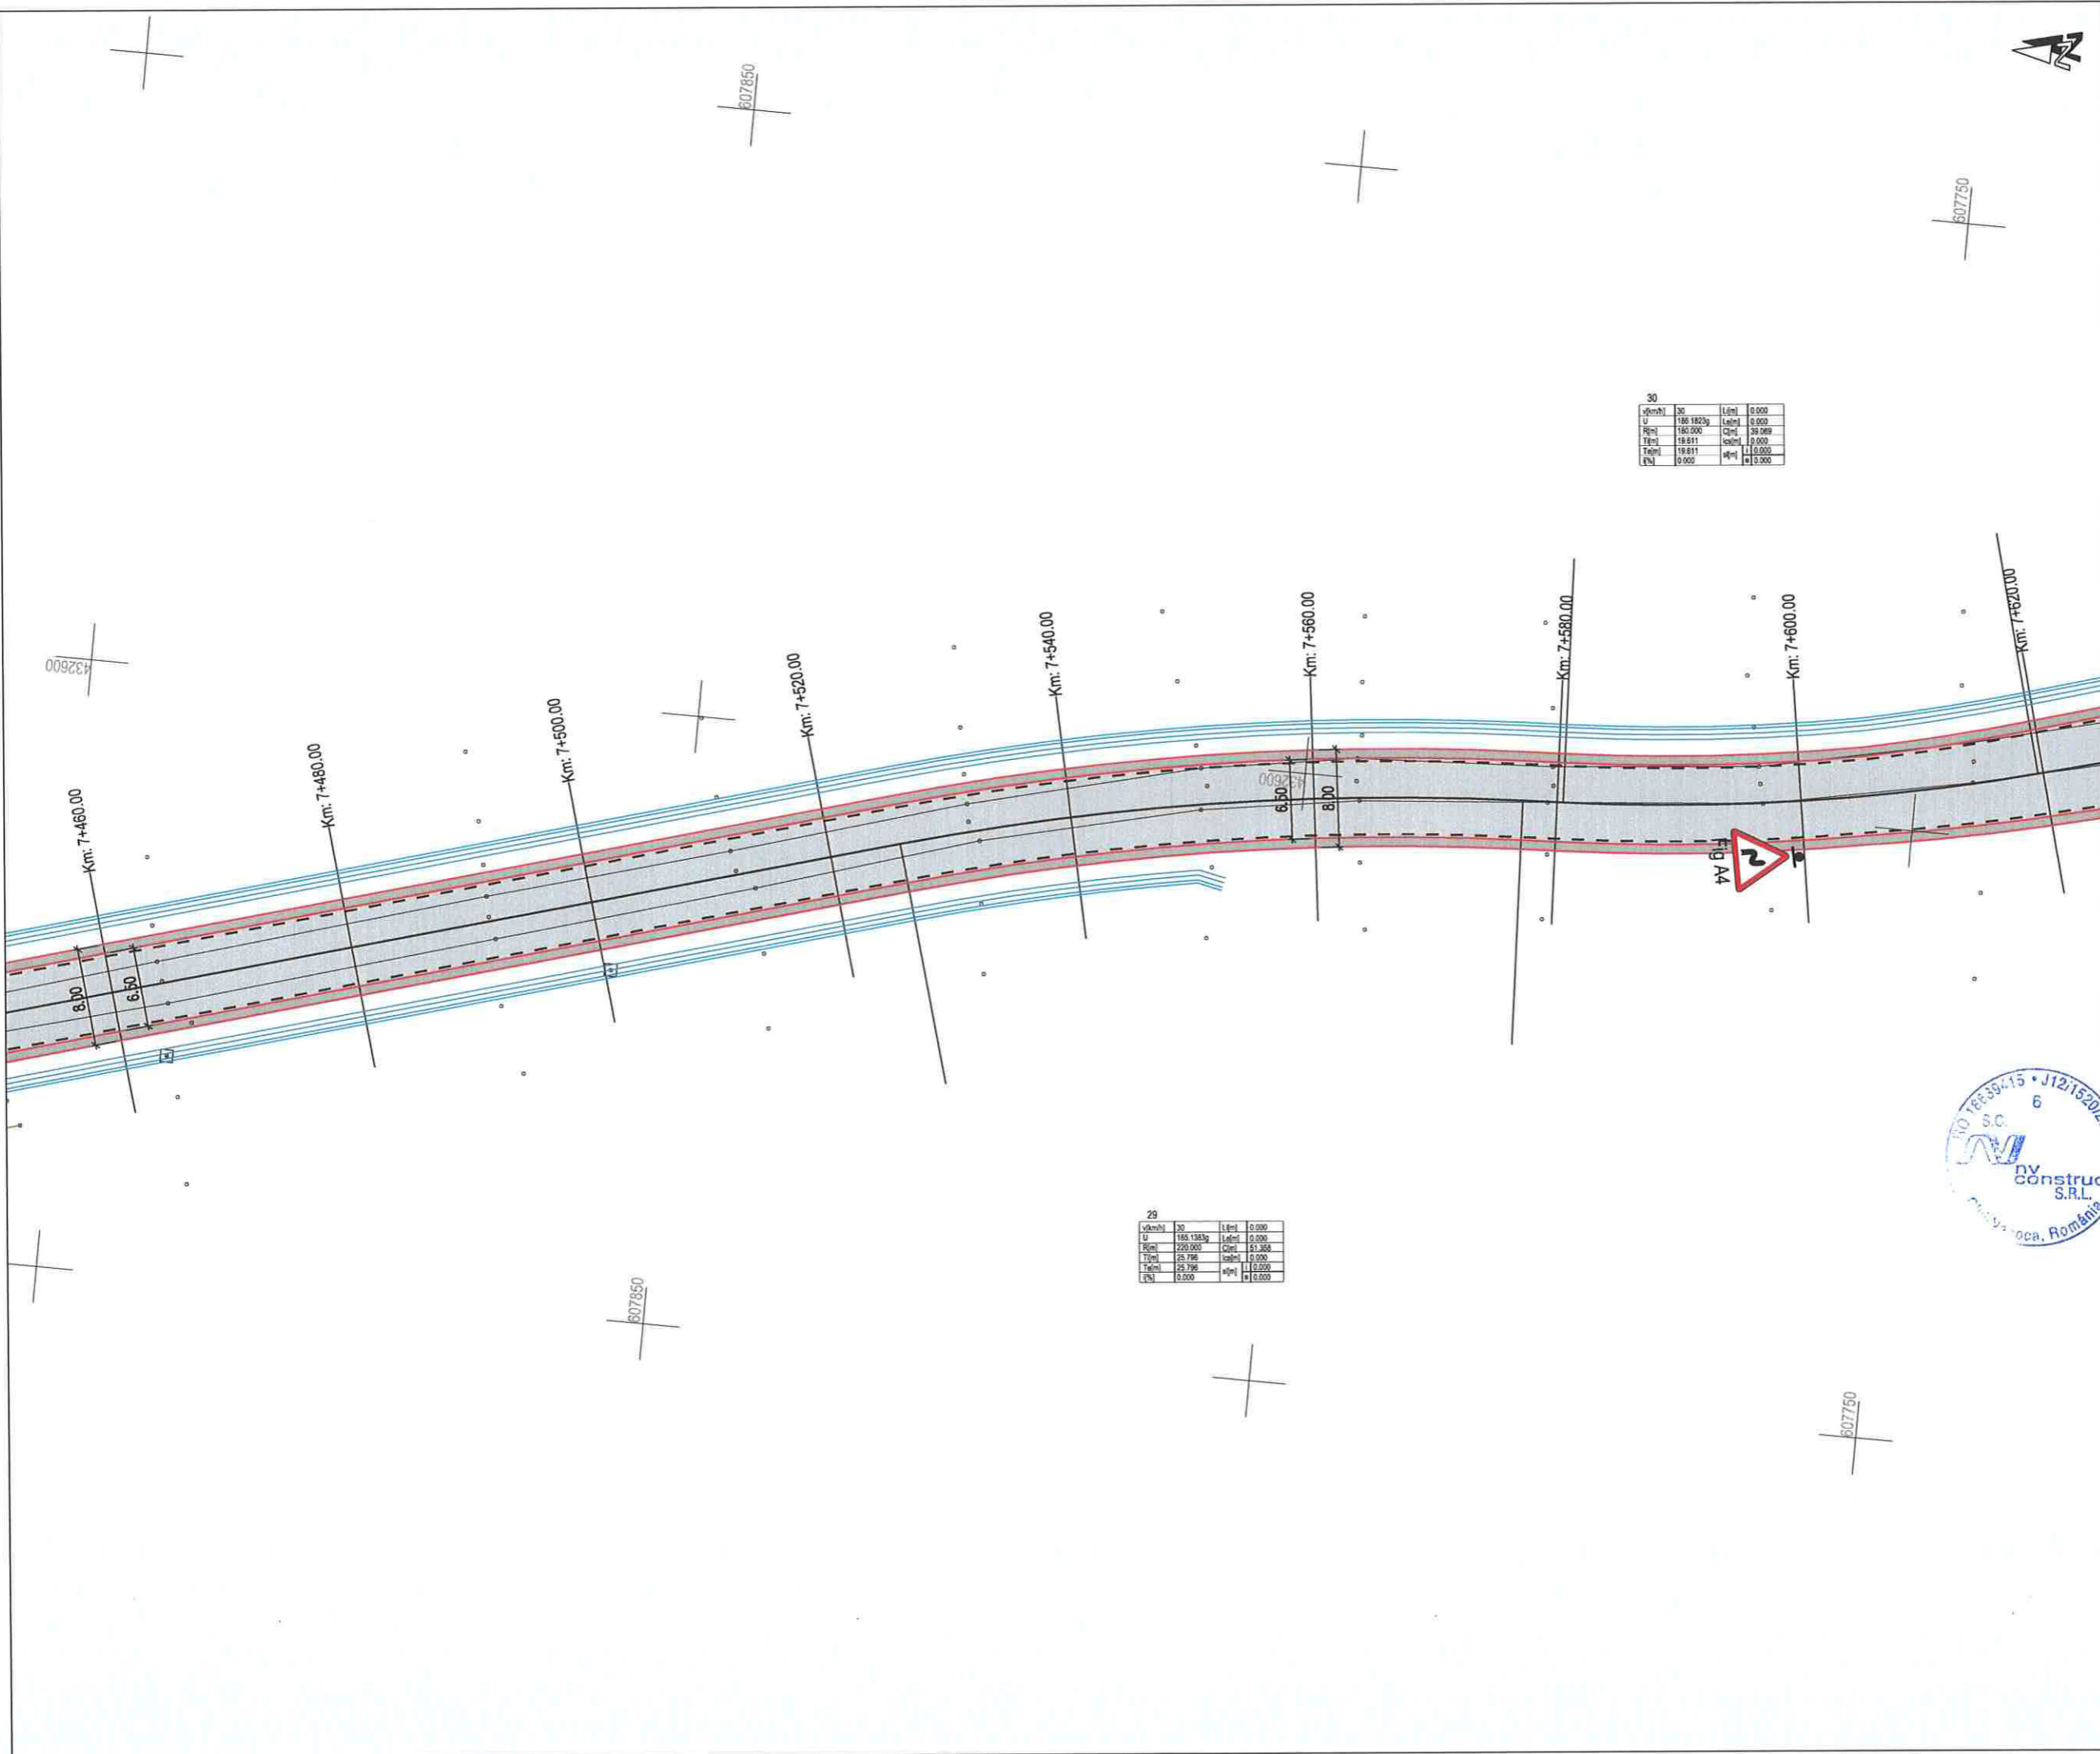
607850

607750

30

| v[km/h] | 30 | Li[m] | 0.000 |
|---|---|---|---|
| U | 186.1823g | Le[m] | 0.000 |
| R[m] | 160.000 | C[m] | 39.069 |
| Ti[m] | 19.611 | ics[m] | 0.000 |
| Te[m] | 19.611 | s[m] i | 0.000 |
| i[%] | 0.000 | e | 0.000 |

432600

Km: 7+460.00

Km: 7+480.00

Km: 7+500.00

Km: 7+520.00

Km: 7+540.00

Km: 7+560.00

Km: 7+580.00

Km: 7+600.00

Km: 7+620.00

432600

6.50

8.00

8.00

6.50

Fig A4

RO 18639415 • J12/1520/
6
S.C.
nv construc
S.R.L.
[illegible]oca, România

29

| v[km/h] | 30 | Li[m] | 0.000 |
|---|---|---|---|
| U | 185.1383g | Le[m] | 0.000 |
| R[m] | 220.000 | C[m] | 51.358 |
| Ti[m] | 25.796 | ics[m] | 0.000 |
| Te[m] | 25.796 | s[m] i | 0.000 |
| i[%] | 0.000 | e | 0.000 |

607850

607750